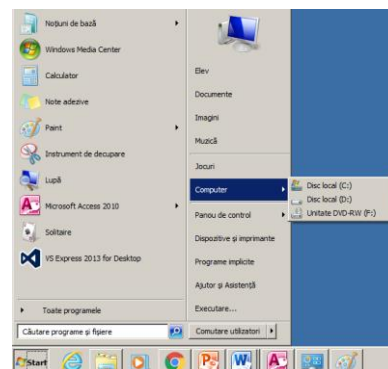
Noțiuni de bază
Windows Media Center
Calculator
Note adezive
Paint
Instrument de decupare
Lupă
Microsoft Access 2010
Solitaire
VS Express 2013 for Desktop
Toate programele
Căutare programe și fișiere

Elev
Documente
Imagini
Muzică
Jocuri
Computer
Panou de control
Dispozitive și imprimante
Programe implicite
Ajutor și Asistență
Executare...
Comutare utilizatori

Disc local (C:)
Disc local (D:)
Unitate DVD-RW (F:)

Start